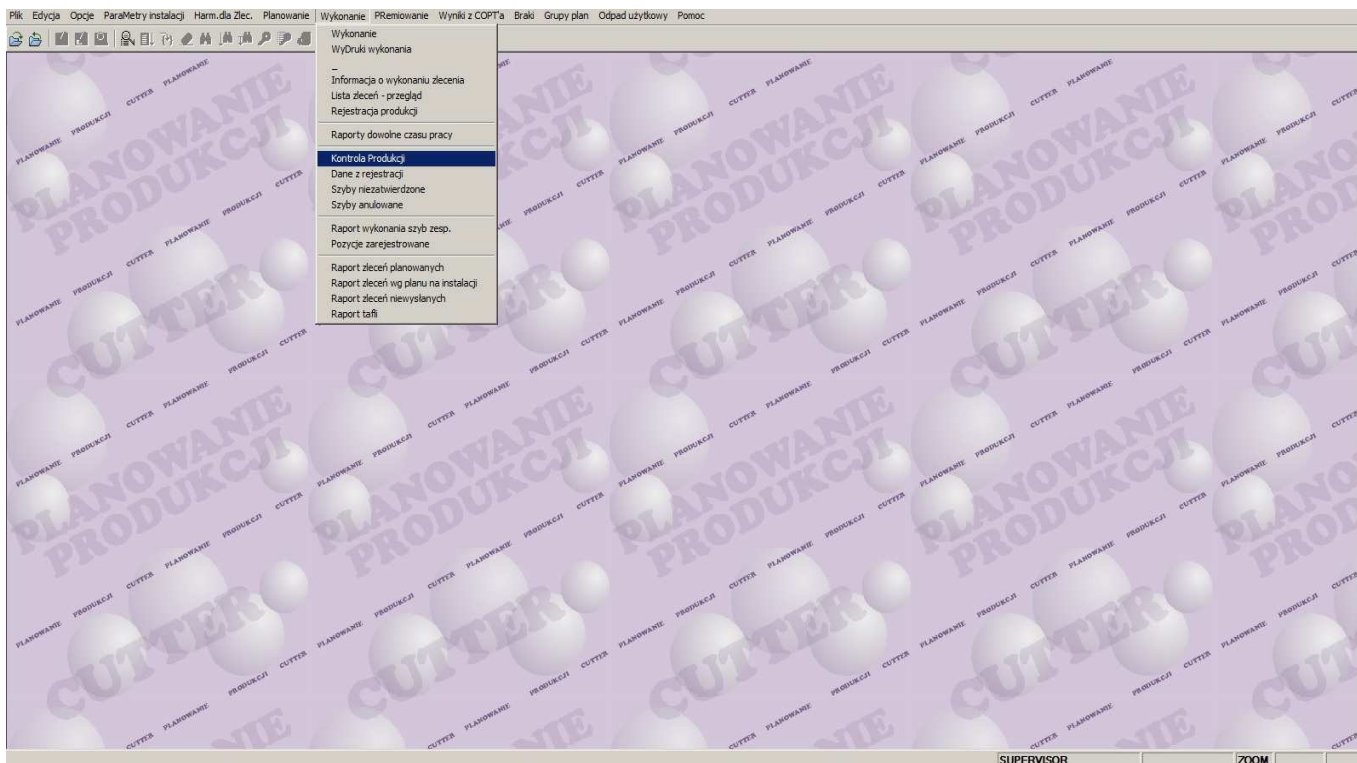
Plik Edycja Opcje ParaMetry instalacji Harm.dla Zlec. Planowanie Wykonanie PRemiowanie Wyniki z COPT'a Braki Grupy plan Odpad użytkowy Pomoc

Wykonanie
WyDruki wykonania
_
Informacja o wykonaniu zlecenia
Lista zleceń - przegląd
Rejestracja produkcji

Raporty dowolne czasu pracy

Kontrola Produkcji
Dane z rejestracji
Szyby niezatwierdzone
Szyby anulowane

Raport wykonania szyb zesp.
Pozycje zarejestrowane

Raport zleceń planowanych
Raport zleceń wg planu na instalacji
Raport zleceń niewysłanych
Raport tafli

PLANOWANIE PRODUKCJI CUTTER

SUPERVISOR ZOOM